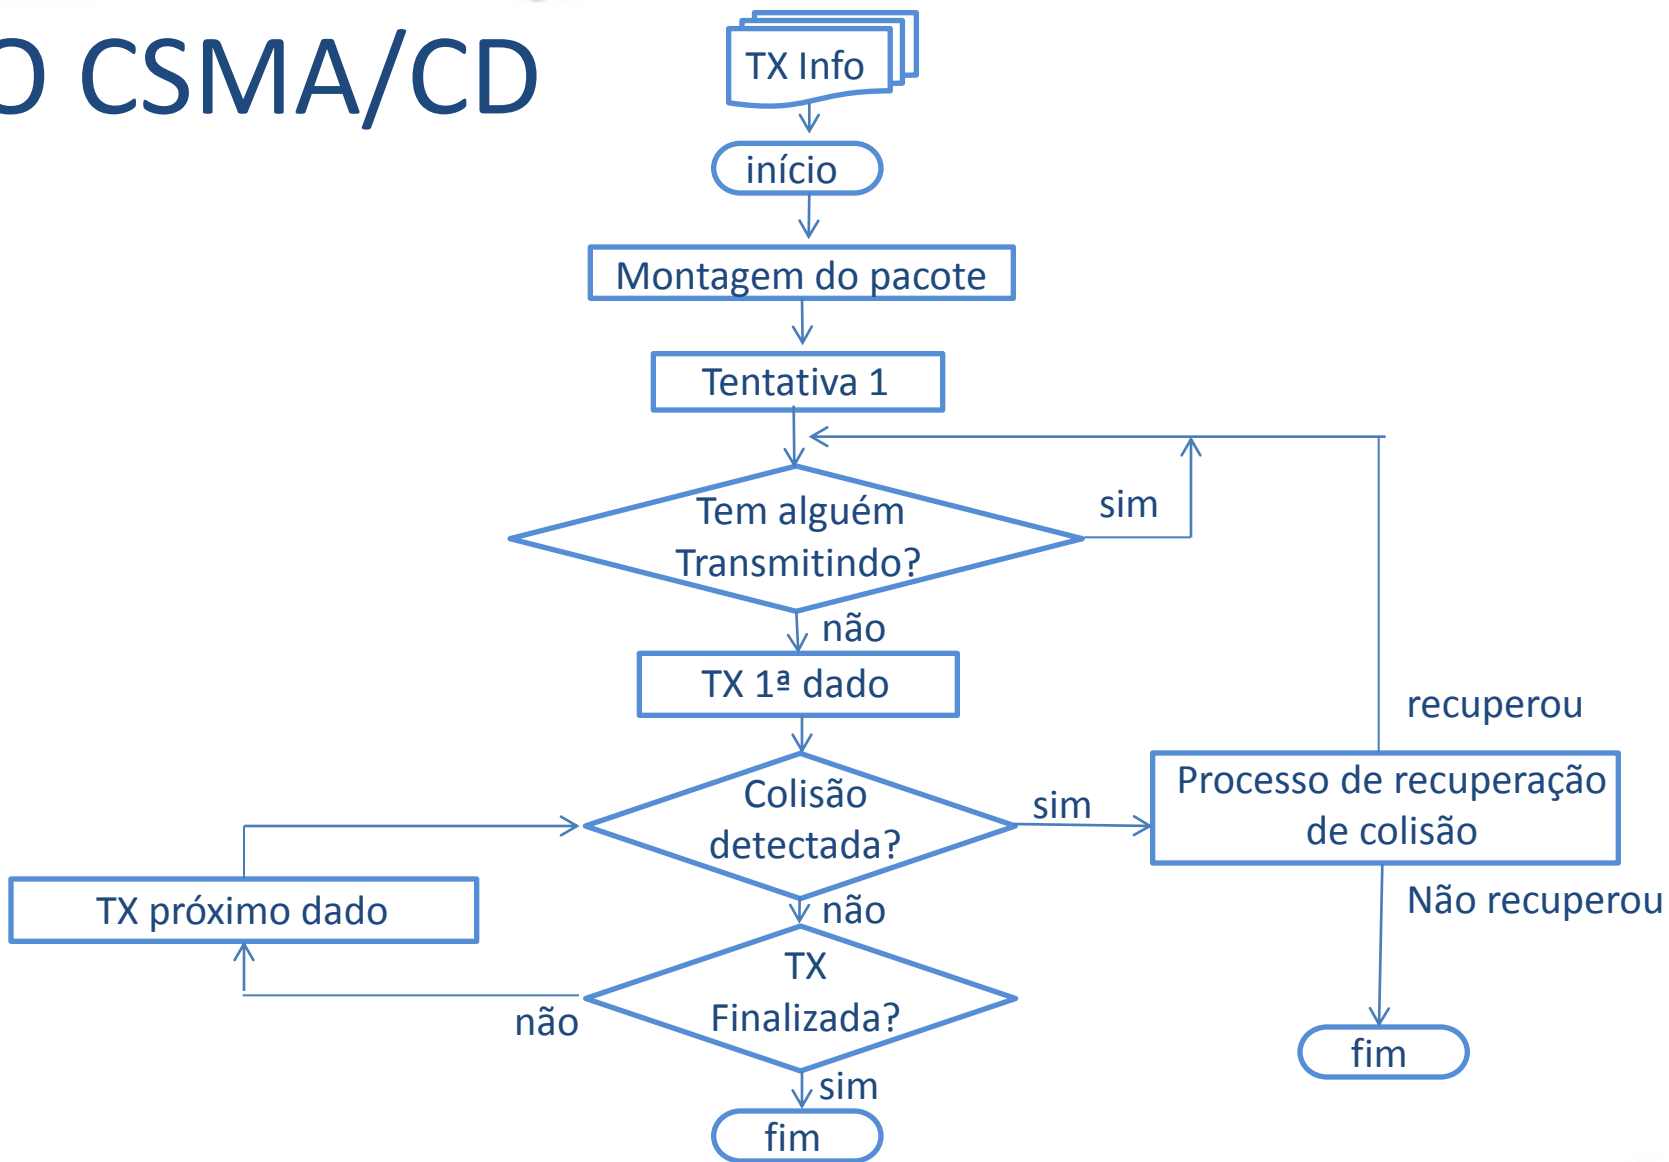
O CSMA/CD

TX Info

início

Montagem do pacote

Tentativa 1

Tem alguém Transmitindo?

sim

não

TX 1ª dado

recuperou

Colisão detectada?

sim

Processo de recuperação de colisão

TX próximo dado

não

Não recuperou

TX Finalizada?

não

fim

sim

fim